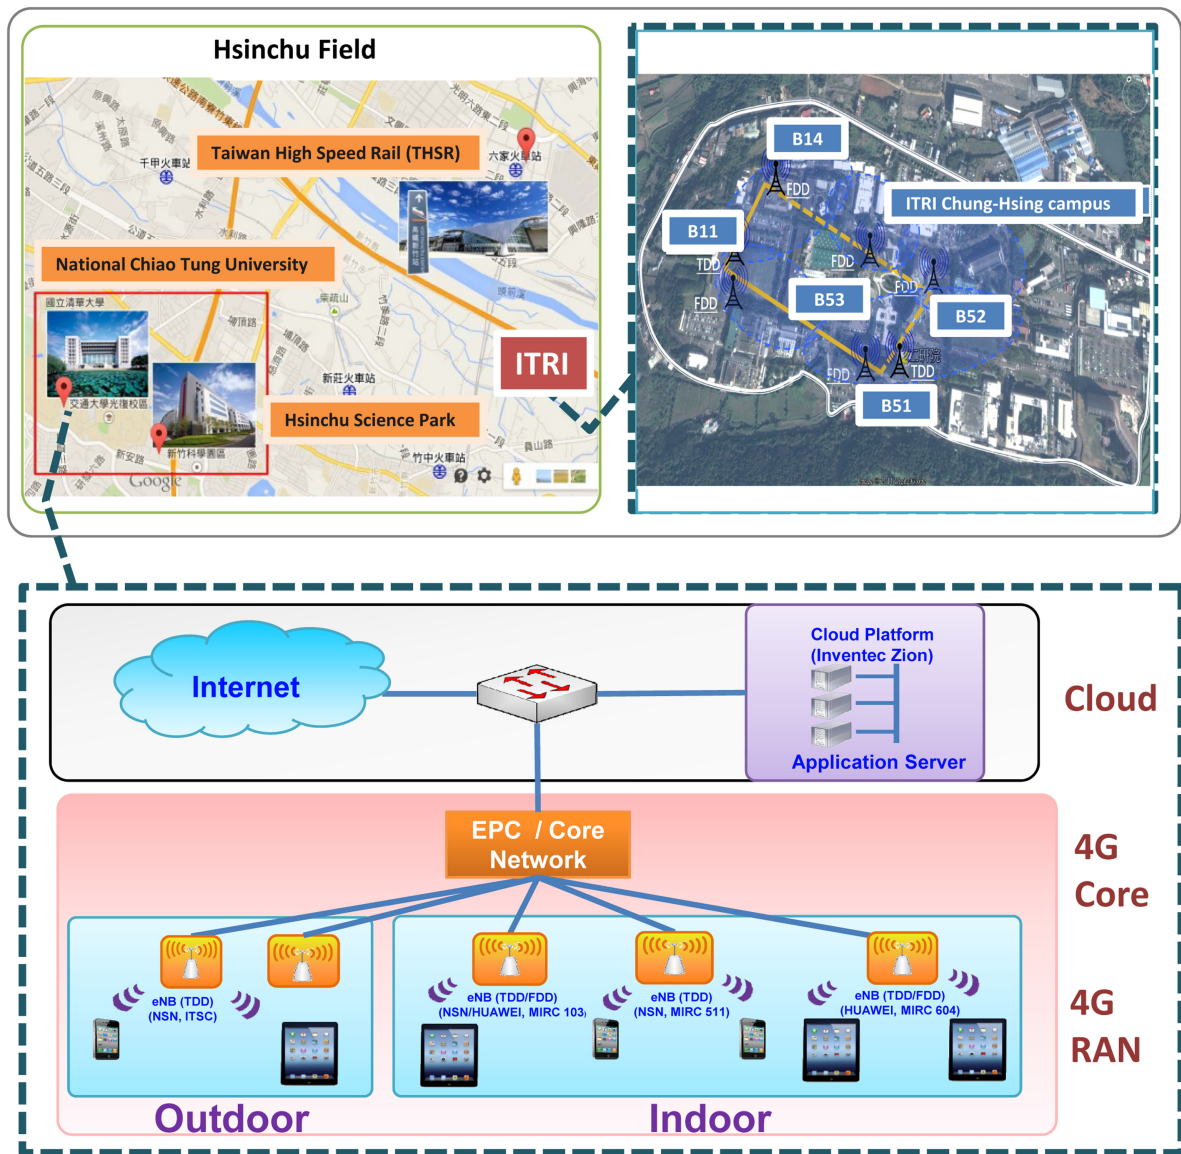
Hsinchu Field

Taiwan High Speed Rail (THSR)

National Chiao Tung University

ITRI

Hsinchu Science Park

國立清華大學

交通大學光復校區

新竹科學園區

千甲火車站

六家火車站

新莊火車站

竹中火車站

Google

B14

FDD

ITRI Chung-Hsing campus

B11

TDD

FDD

FDD

B53

FDD

B52

FDD

TDD

B51

Internet

Cloud Platform (Inventec Zion)

Application Server

Cloud

EPC / Core Network

4G Core

4G RAN

eNB (TDD) (NSN, ITSC)

eNB (TDD/FDD) (NSN/HUAWEI, MIRC 103)

eNB (TDD) (NSN, MIRC 511)

eNB (TDD/FDD) (HUAWEI, MIRC 604)

Outdoor

Indoor